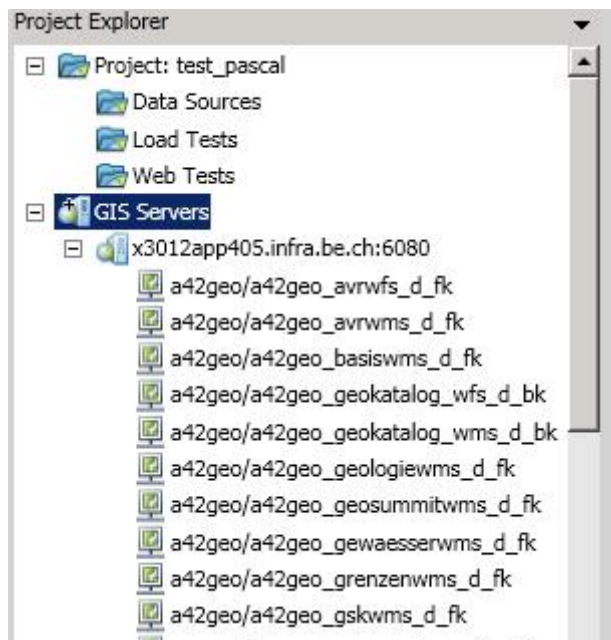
Project Explorer

Project: test_pascal
Data Sources
Load Tests
Web Tests
GIS Servers
x3012app405.infra.be.ch:6080
a42geo/a42geo_avrwfs_d_fk
a42geo/a42geo_avrwms_d_fk
a42geo/a42geo_basiswms_d_fk
a42geo/a42geo_geokatalog_wfs_d_bk
a42geo/a42geo_geokatalog_wms_d_bk
a42geo/a42geo_geologiewms_d_fk
a42geo/a42geo_geosummitwms_d_fk
a42geo/a42geo_gewaesserwms_d_fk
a42geo/a42geo_grenzenwms_d_fk
a42geo/a42geo_gskwms_d_fk